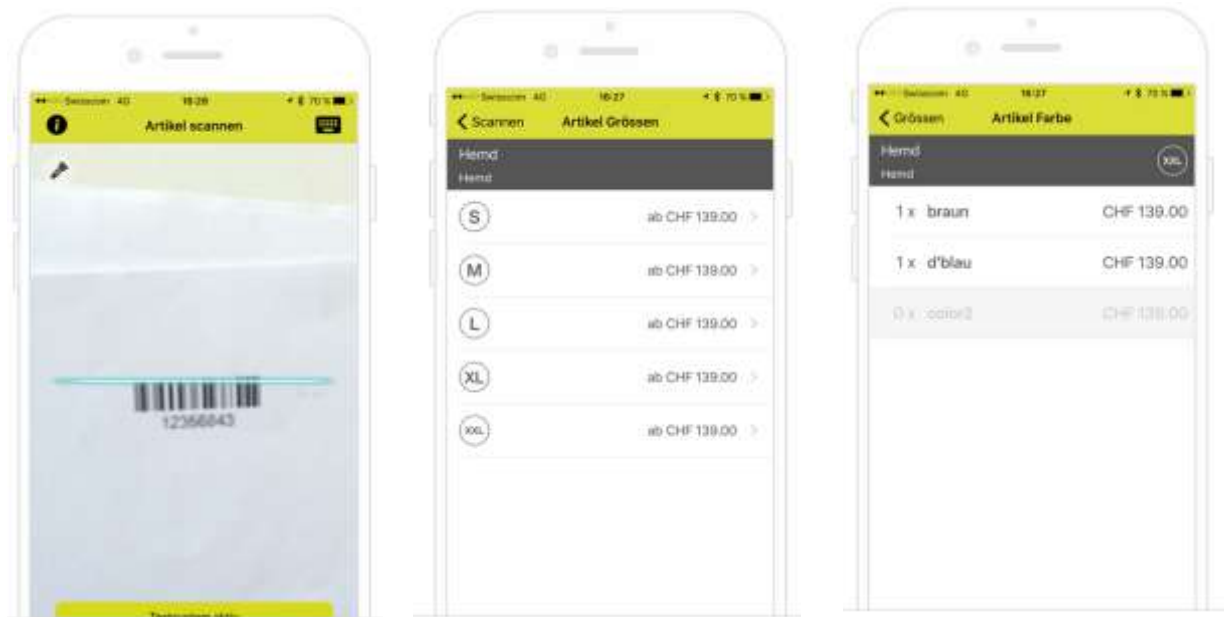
Swisscom 4G 16:28 70 %
Artikel scannen
12366843
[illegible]

Swisscom 4G 16:27 70 %
Scannen Artikel Grössen
Hemd
Hemd
S ab CHF 139.00
M ab CHF 139.00
L ab CHF 139.00
XL ab CHF 139.00
XXL ab CHF 139.00

Swisscom 4G 16:27 70 %
Grössen Artikel Farbe
Hemd
Hemd
XXL
1 x braun CHF 139.00
1 x d'blau CHF 139.00
0 x color2 CHF 139.00